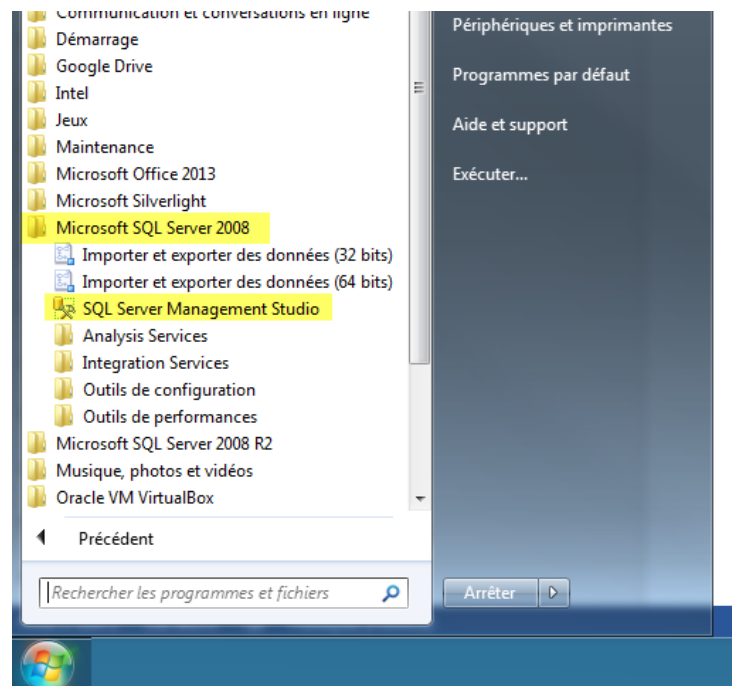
Communication et conversations en ligne
Démarrage
Google Drive
Intel
Jeux
Maintenance
Microsoft Office 2013
Microsoft Silverlight
Microsoft SQL Server 2008
Importer et exporter des données (32 bits)
Importer et exporter des données (64 bits)
SQL Server Management Studio
Analysis Services
Integration Services
Outils de configuration
Outils de performances
Microsoft SQL Server 2008 R2
Musique, photos et vidéos
Oracle VM VirtualBox
Précédent
Rechercher les programmes et fichiers

Périphériques et imprimantes
Programmes par défaut
Aide et support
Exécuter...
Arrêter